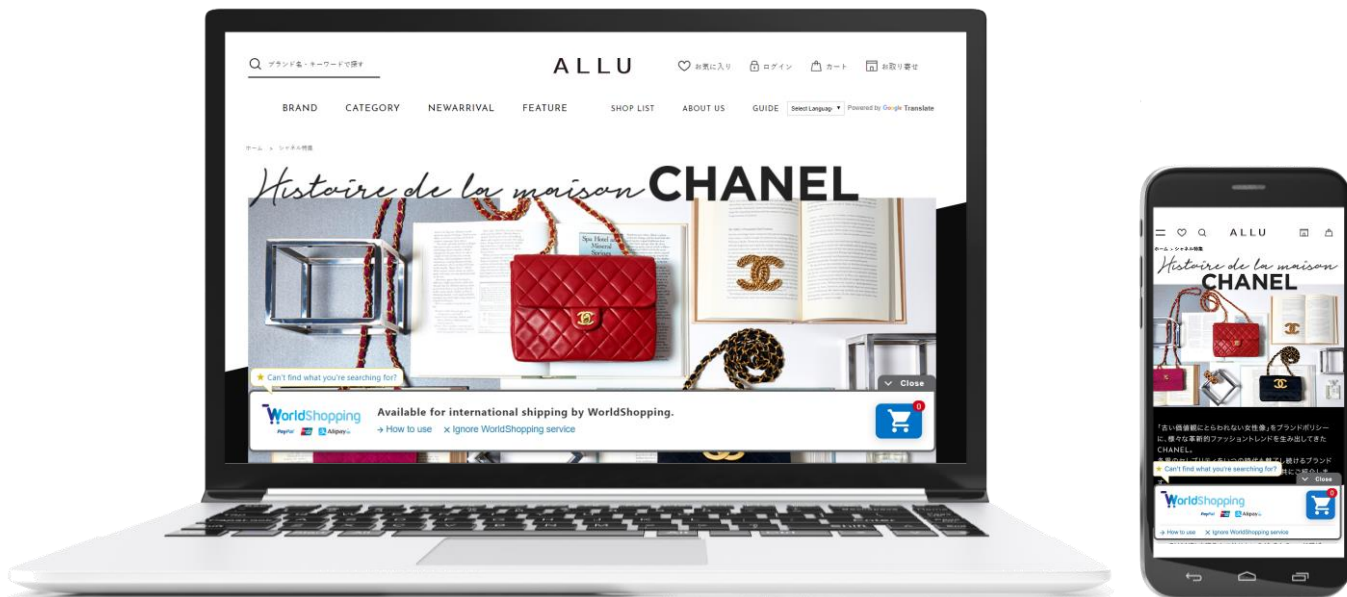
ブランド名・キーワードで探す

ALLU

お気に入り ログイン カート お取り寄せ

BRAND CATEGORY NEWARRIVAL FEATURE SHOP LIST ABOUT US GUIDE Select Language ▼ Powered by Google Translate

ホーム > シャネル特集

Histoire de la maison CHANEL

Spa Hotel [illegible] Mineral Springs

★ Can't find what you're searching for?

Close

WorldShopping

PayPal Alipay

Available for international shipping by WorldShopping.

→ How to use × Ignore WorldShopping service

0

ALLU

ホーム > シャネル特集

Histoire de la maison CHANEL

「古い価値観にとらわれない女性像」をブランドポリシーに、様々な革新的ファッショントレンドを生み出してきたCHANEL。

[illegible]

★ Can't find what you're searching for?

Close

WorldShopping

PayPal Alipay

0

→ How to use × Ignore WorldShopping service